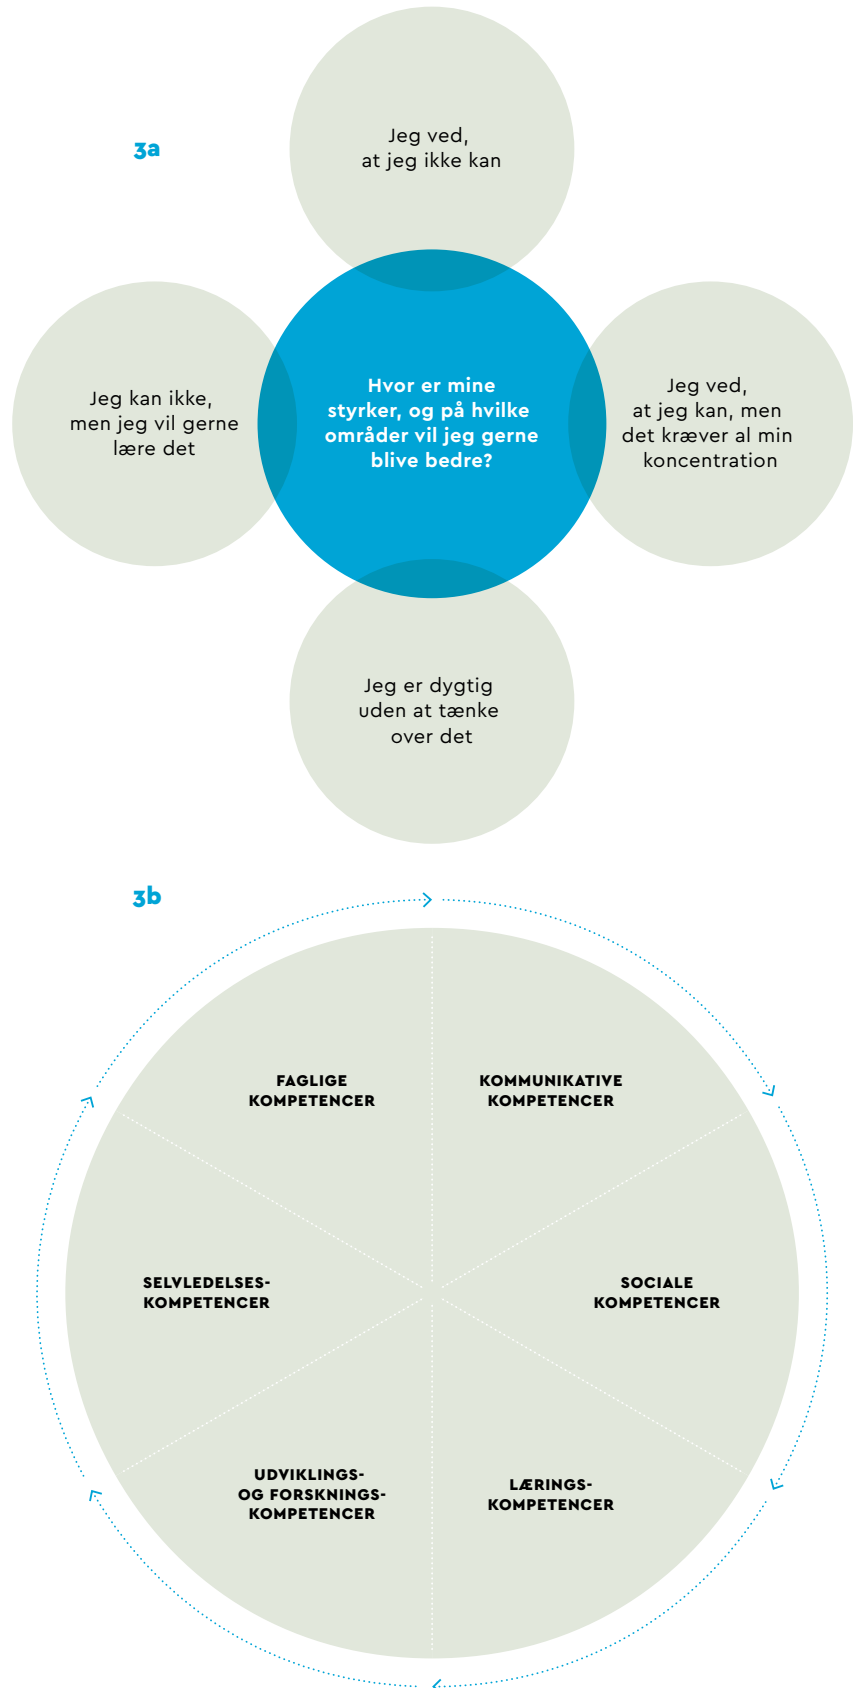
3a

Jeg ved, at jeg ikke kan

Jeg kan ikke, men jeg vil gerne lære det

Hvor er mine styrker, og på hvilke områder vil jeg gerne blive bedre?

Jeg ved, at jeg kan, men det kræver al min koncentration

Jeg er dygtig uden at tænke over det

3b

FAGLIGE KOMPETENCER

KOMMUNIKATIVE KOMPETENCER

SELVLEDELSES-KOMPETENCER

SOCIALE KOMPETENCER

UDVIKLINGS- OG FORSKNINGS-KOMPETENCER

LÆRINGS-KOMPETENCER